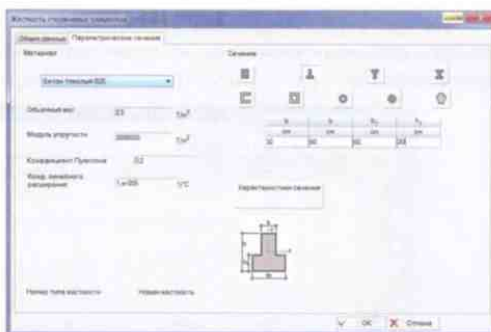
Жесткость стержневых элементов

Общие данные | Параметрические сечения

Материал

Бетон тяжелый В25

Объемный вес 2,5 Т/м³

Модуль упругости 3000000 Т/м²

Коэффициент Пуассона 0,2

Коэф. линейного расширения 1,e-005 1/°C

Сечение

| b | h | b₁ | h₁ |
|---|---|---|---|
| см | см | см | см |
| 30 | 60 | 60 | 20 |

Характеристики сечения

Номер типа жесткости

Новая жесткость

OK

Отмена